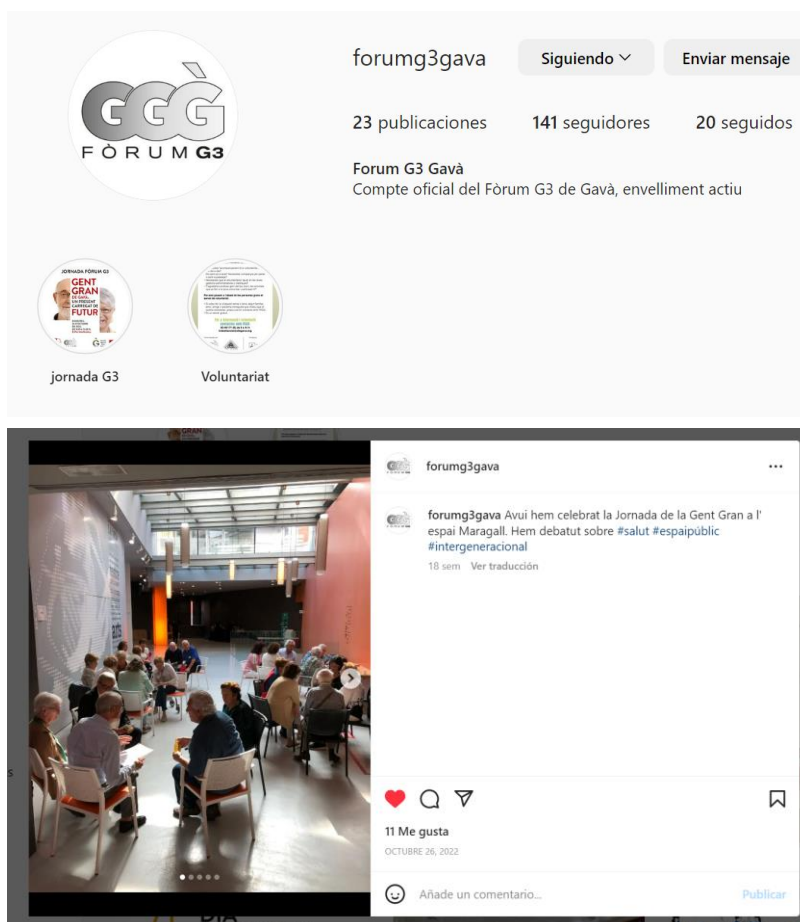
GGG
FÒRUM G3

forumg3gava

Siguiendo

Enviar mensaje

23 publicaciones

141 seguidores

20 seguidos

Forum G3 Gavà
Compte oficial del Fòrum G3 de Gavà, envelliment actiu

JORNADA FÒRUM G3
GENT GRAN
DE GAVÀ: UN PRESENT CARREGAT DE FUTUR

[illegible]

jornada G3

Voluntariat

forumg3gava

...

forumg3gava Avui hem celebrat la Jornada de la Gent Gran a l' espai Maragall. Hem debatut sobre #salut #espaipúblic #intergeneracional

18 sem Ver traducción

11 Me gusta

OCTUBRE 26, 2022

Añade un comentario...

Publicar